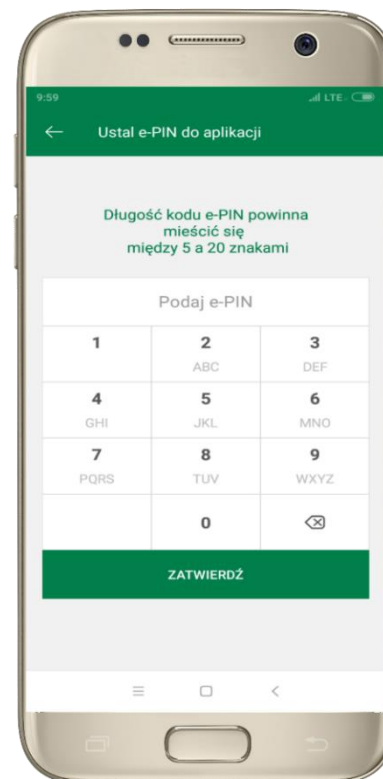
9:59

LTE

Ustal e-PIN do aplikacji

Długość kodu e-PIN powinna mieścić się między 5 a 20 znakami

Podaj e-PIN

| 1 | 2 ABC | 3 DEF |
|---|---|---|
| 4 GHI | 5 JKL | 6 MNO |
| 7 PQRS | 8 TUV | 9 WXYZ |
| | 0 | |

ZATWIERDŹ